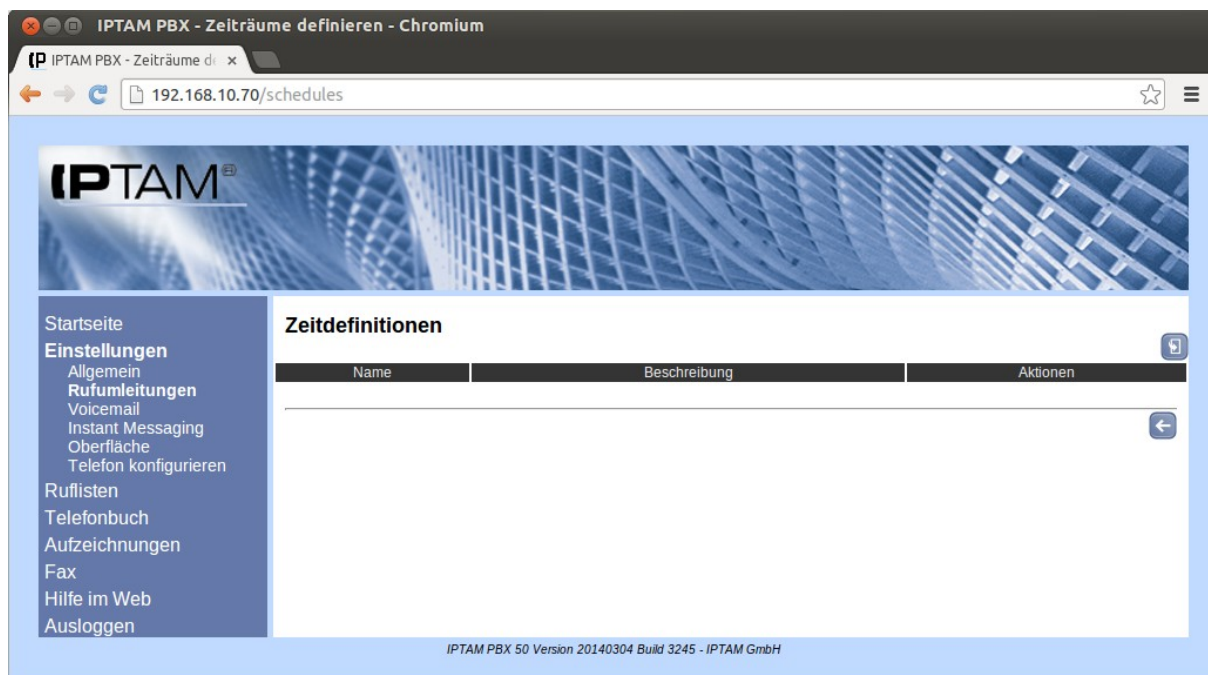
IPTAM PBX - Zeiträume definieren - Chromium

IPTAM PBX - Zeiträume d ×

192.168.10.70/schedules

IPTAM

Startseite
Einstellungen
Allgemein
Rufumleitungen
Voicemail
Instant Messaging
Oberfläche
Telefon konfigurieren
Ruflisten
Telefonbuch
Aufzeichnungen
Fax
Hilfe im Web
Ausloggen

Zeitdefinitionen

| Name | Beschreibung | Aktionen |
|---|---|---|

IPTAM PBX 50 Version 20140304 Build 3245 - IPTAM GmbH